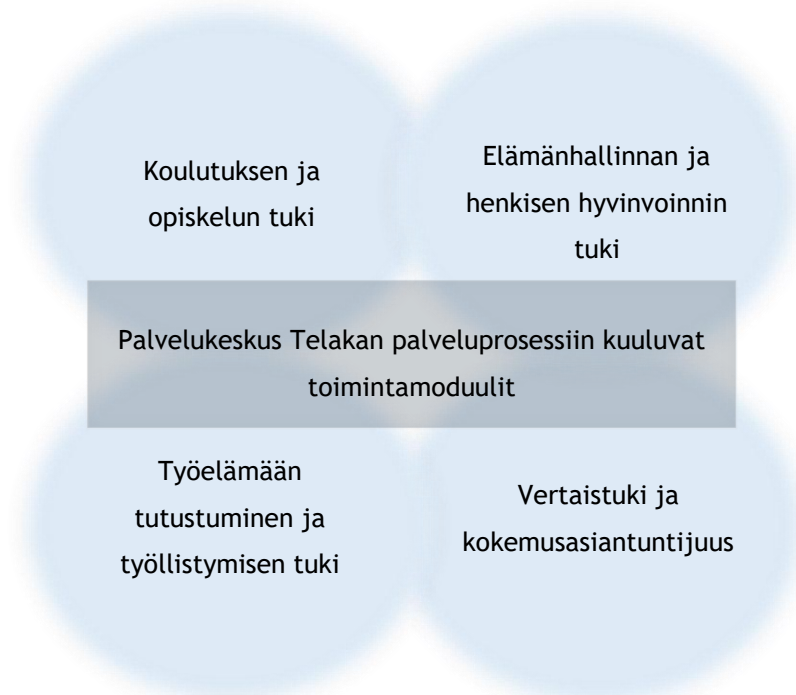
Koulutuksen ja opiskelun tuki

Elämänhallinnan ja henkisen hyvinvoinnin tuki

Palvelukeskus Telakan palveluprosessiin kuuluvat toimintamoduulit

Työelämään tutustuminen ja työllistymisen tuki

Vertaistuki ja kokemusasiantuntijuus